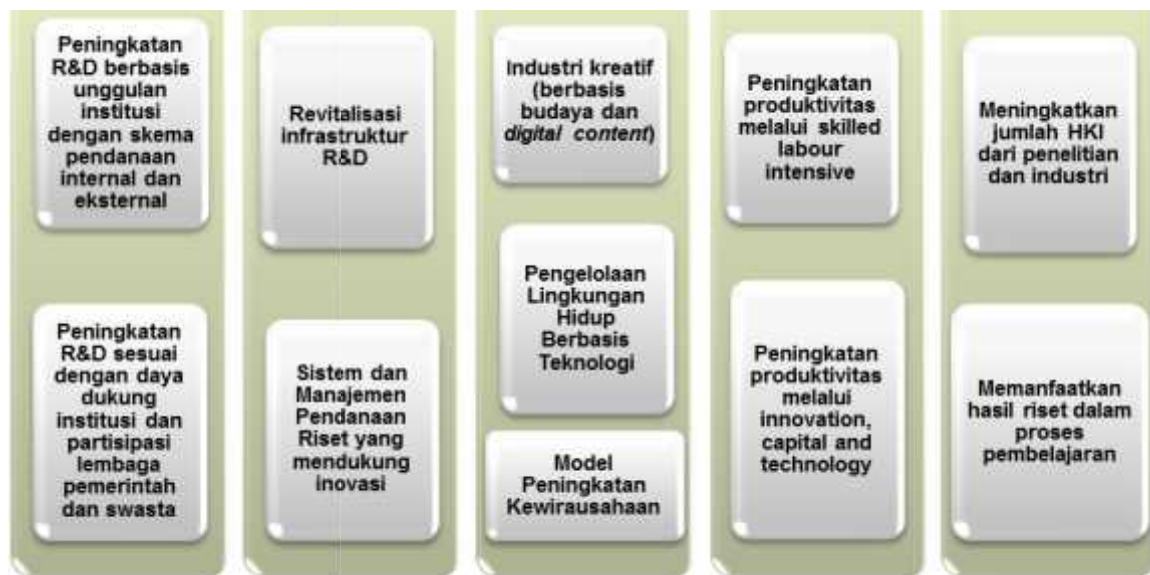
Peningkatan R&D berbasis unggulan institusi dengan skema pendanaan internal dan eksternal

Peningkatan R&D sesuai dengan daya dukung institusi dan partisipasi lembaga pemerintah dan swasta

Revitalisasi infrastruktur R&D

Sistem dan Manajemen Pendanaan Riset yang mendukung inovasi

Industri kreatif (berbasis budaya dan *digital content*)

Pengelolaan Lingkungan Hidup Berbasis Teknologi

Model Peningkatan Kewirausahaan

Peningkatan produktivitas melalui skilled labour intensive

Peningkatan produktivitas melalui innovation, capital and technology

Meningkatkan jumlah HKI dari penelitian dan industri

Memanfaatkan hasil riset dalam proses pembelajaran